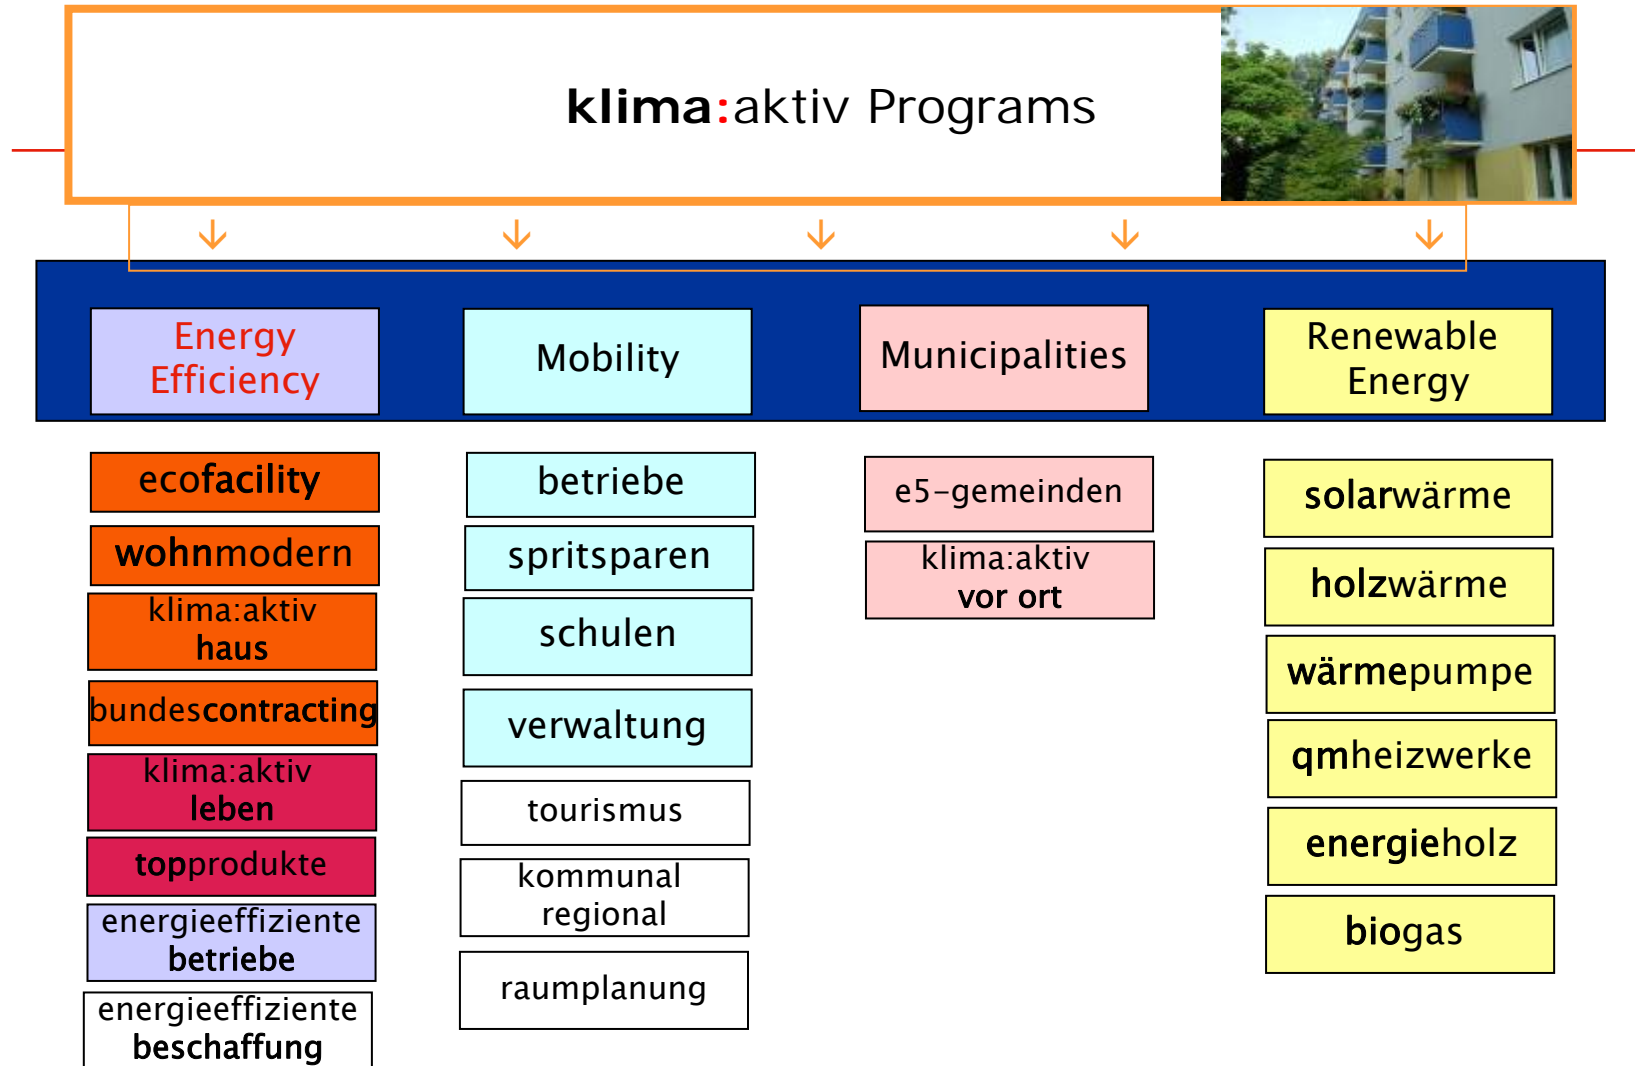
klima:aktiv Programs

Energy Efficiency

Mobility

Municipalities

Renewable Energy

ecofacility

wohnmodern

klima:aktiv haus

bundescontracting

klima:aktiv leben

topprodukte

energieeffiziente betriebe

energieeffiziente beschaffung

betriebe

spritsparen

schulen

verwaltung

tourismus

kommunal regional

raumplanung

e5-gemeinden

klima:aktiv vor ort

solarwärme

holzwärme

wärmepumpe

qmheizwerke

energieholz

biogas